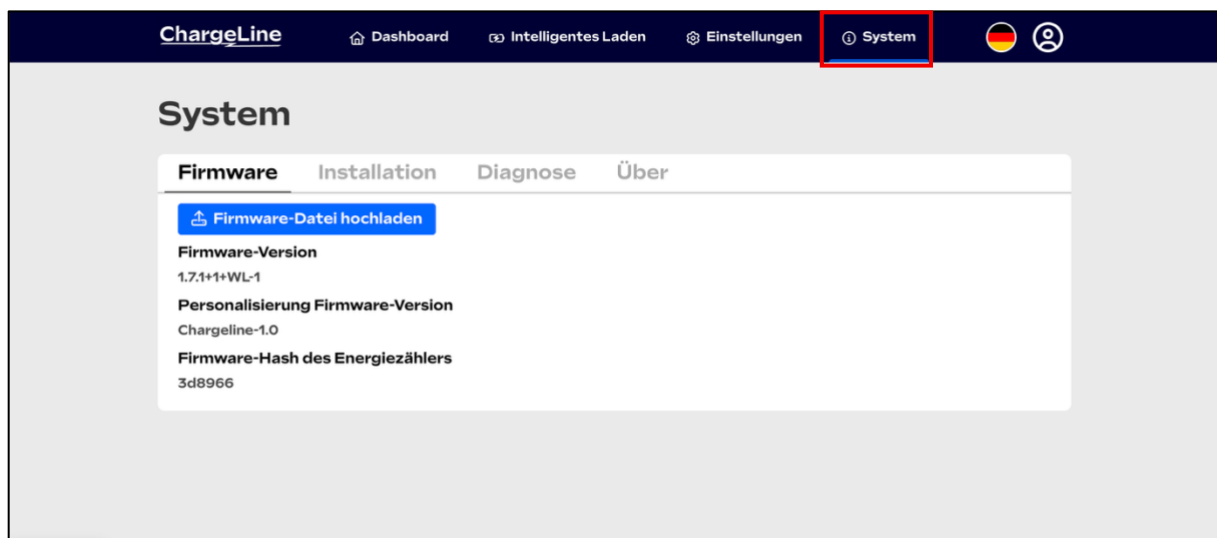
ChargeLine Dashboard Intelligentes Laden Einstellungen System

System

Firmware Installation Diagnose Über

Firmware-Datei hochladen

Firmware-Version
1.7.1+1+WL-1

Personalisierung Firmware-Version
Chargeline-1.0

Firmware-Hash des Energiezählers
3d8966